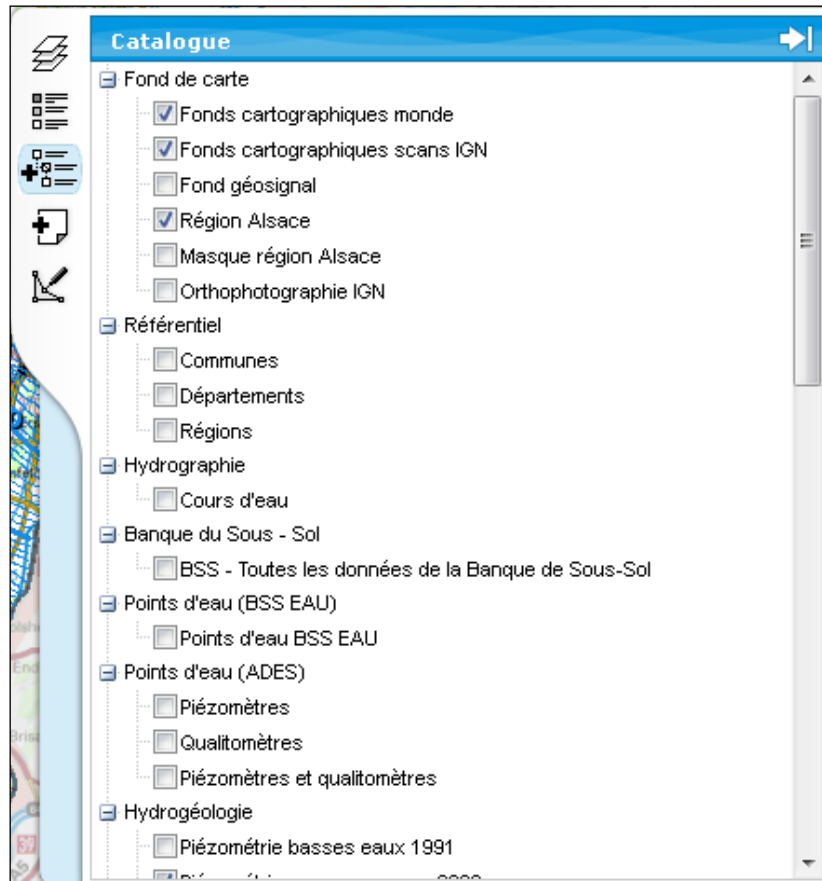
Catalogue

Fond de carte
Fonds cartographiques monde
Fonds cartographiques scans IGN
Fond géosignal
Région Alsace
Masque région Alsace
Orthophotographie IGN
Référentiel
Communes
Départements
Régions
Hydrographie
Cours d'eau
Banque du Sous - Sol
BSS - Toutes les données de la Banque de Sous-Sol
Points d'eau (BSS EAU)
Points d'eau BSS EAU
Points d'eau (ADES)
Piézomètres
Qualitomètres
Piézomètres et qualitomètres
Hydrogéologie
Piézométrie basses eaux 1991
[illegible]